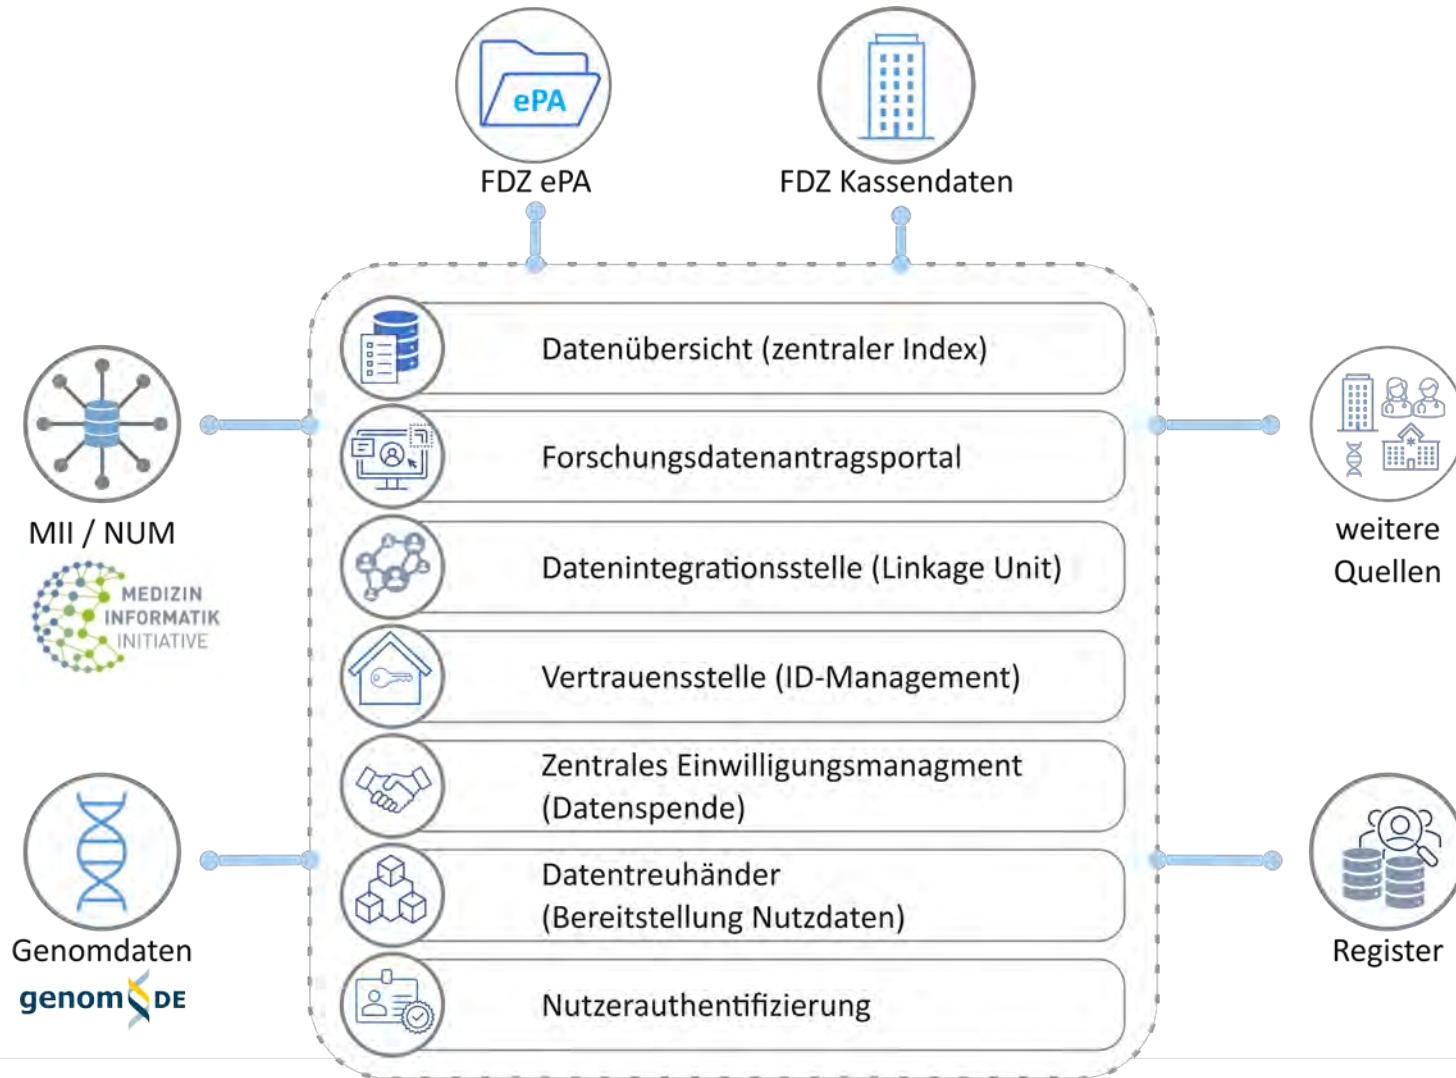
ePA

FDZ ePA

FDZ Kassendaten

Datenübersicht (zentraler Index)

Forschungsdatenantragsportal

Datenintegrationsstelle (Linkage Unit)

Vertrauensstelle (ID-Management)

Zentrales Einwilligungsmanagment (Datenspende)

Datentreuhänder (Bereitstellung Nutzdaten)

Nutzerauthentifizierung

MII / NUM

MEDIZIN INFORMATIK INITIATIVE

Genomdaten

genomDE

weitere Quellen

Register